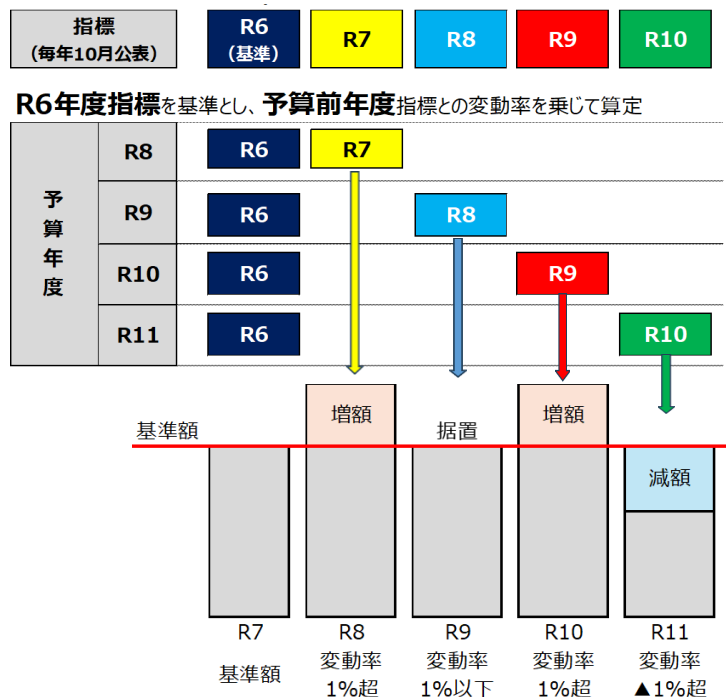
| 指標（毎年10月公表） | R6（基準） | R7 | R8 | R9 | R10 |
|---|---|---|---|---|---|

R6年度指標を基準とし、予算前年度指標との変動率を乗じて算定

| 予算年度 | | | | | | |
|---|---|---|---|---|---|---|
| R8 | R6 | R7 | | | | |
| R9 | R6 | | R8 | | | |
| R10 | R6 | | | R9 | | |
| R11 | R6 | | | | R10 | |

増額

基準額

据置

増額

減額

R7
基準額

R8
変動率
1%超

R9
変動率
1%以下

R10
変動率
1%超

R11
変動率
▲1%超